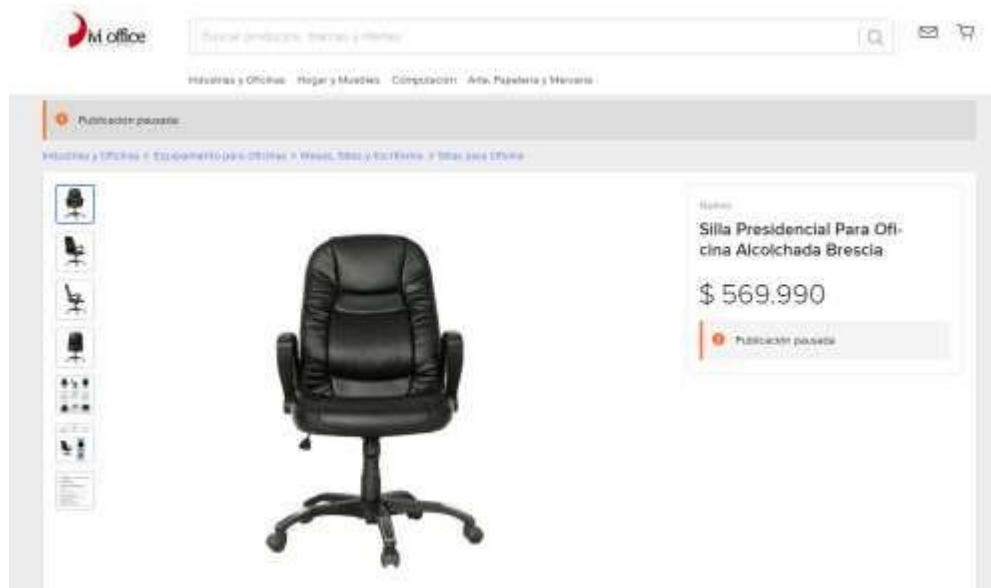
Mi office

Buscar productos, marcas y mucho más

Industrias y Oficinas Hogar y Muebles Computación Arte, Papelería y Mercería

Publicación pausada

Industrias y Oficinas > Equipamiento para Oficinas > Mesas, Sillas y Escritorios > Sillas para Oficina

Nuevo

Silla Presidencial Para Oficina Alcolchada Brescia

$ 569.990

Publicación pausada